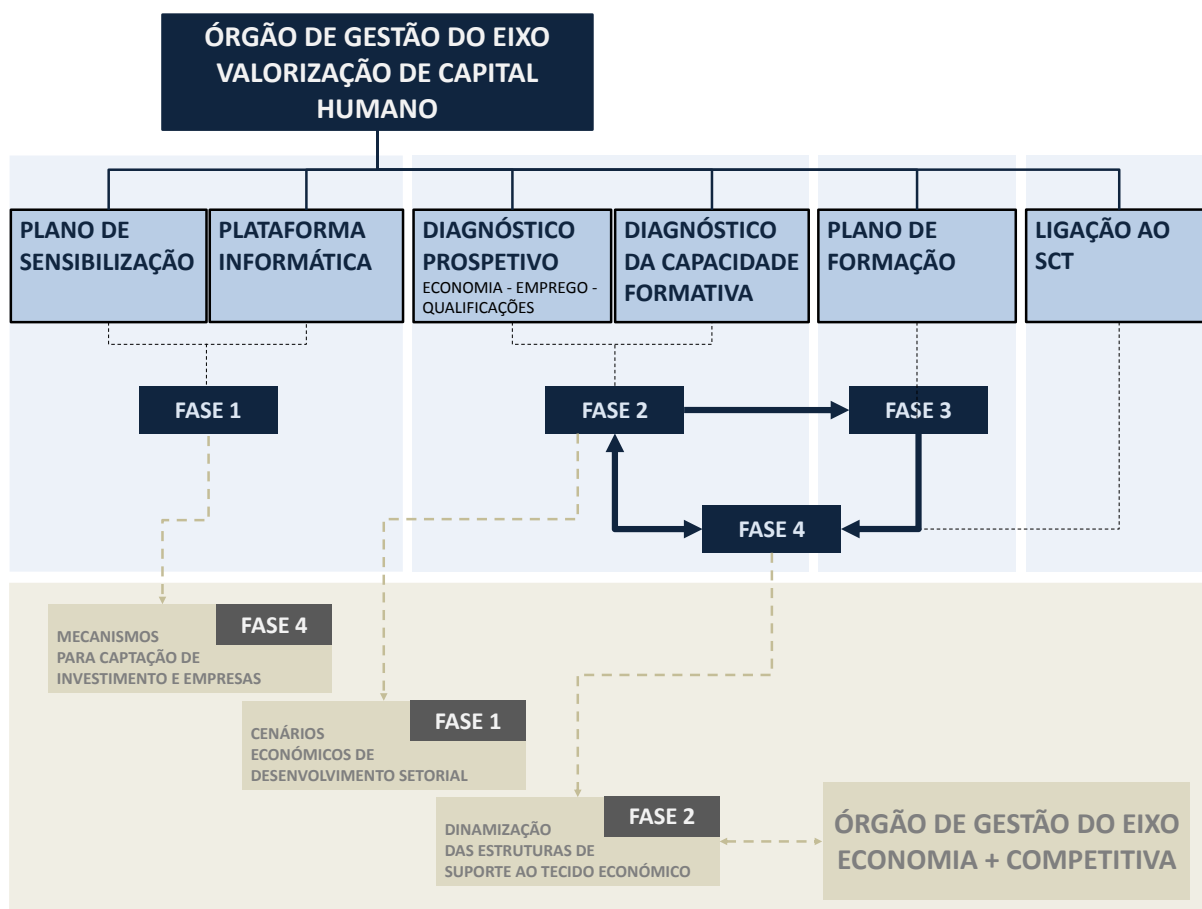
ÓRGÃO DE GESTÃO DO EIXO VALORIZAÇÃO DE CAPITAL HUMANO

PLANO DE SENSIBILIZAÇÃO

PLATAFORMA INFORMÁTICA

DIAGNÓSTICO PROSPETIVO
ECONOMIA - EMPREGO - QUALIFICAÇÕES

DIAGNÓSTICO DA CAPACIDADE FORMATIVA

PLANO DE FORMAÇÃO

LIGAÇÃO AO SCT

FASE 1

FASE 2

FASE 3

FASE 4

FASE 4
MECANISMOS PARA CAPTAÇÃO DE INVESTIMENTO E EMPRESAS

FASE 1
CENÁRIOS ECONÓMICOS DE DESENVOLVIMENTO SETORIAL

FASE 2
DINAMIZAÇÃO DAS ESTRUTURAS DE SUPORTE AO TECIDO ECONÓMICO

ÓRGÃO DE GESTÃO DO EIXO ECONOMIA + COMPETITIVA